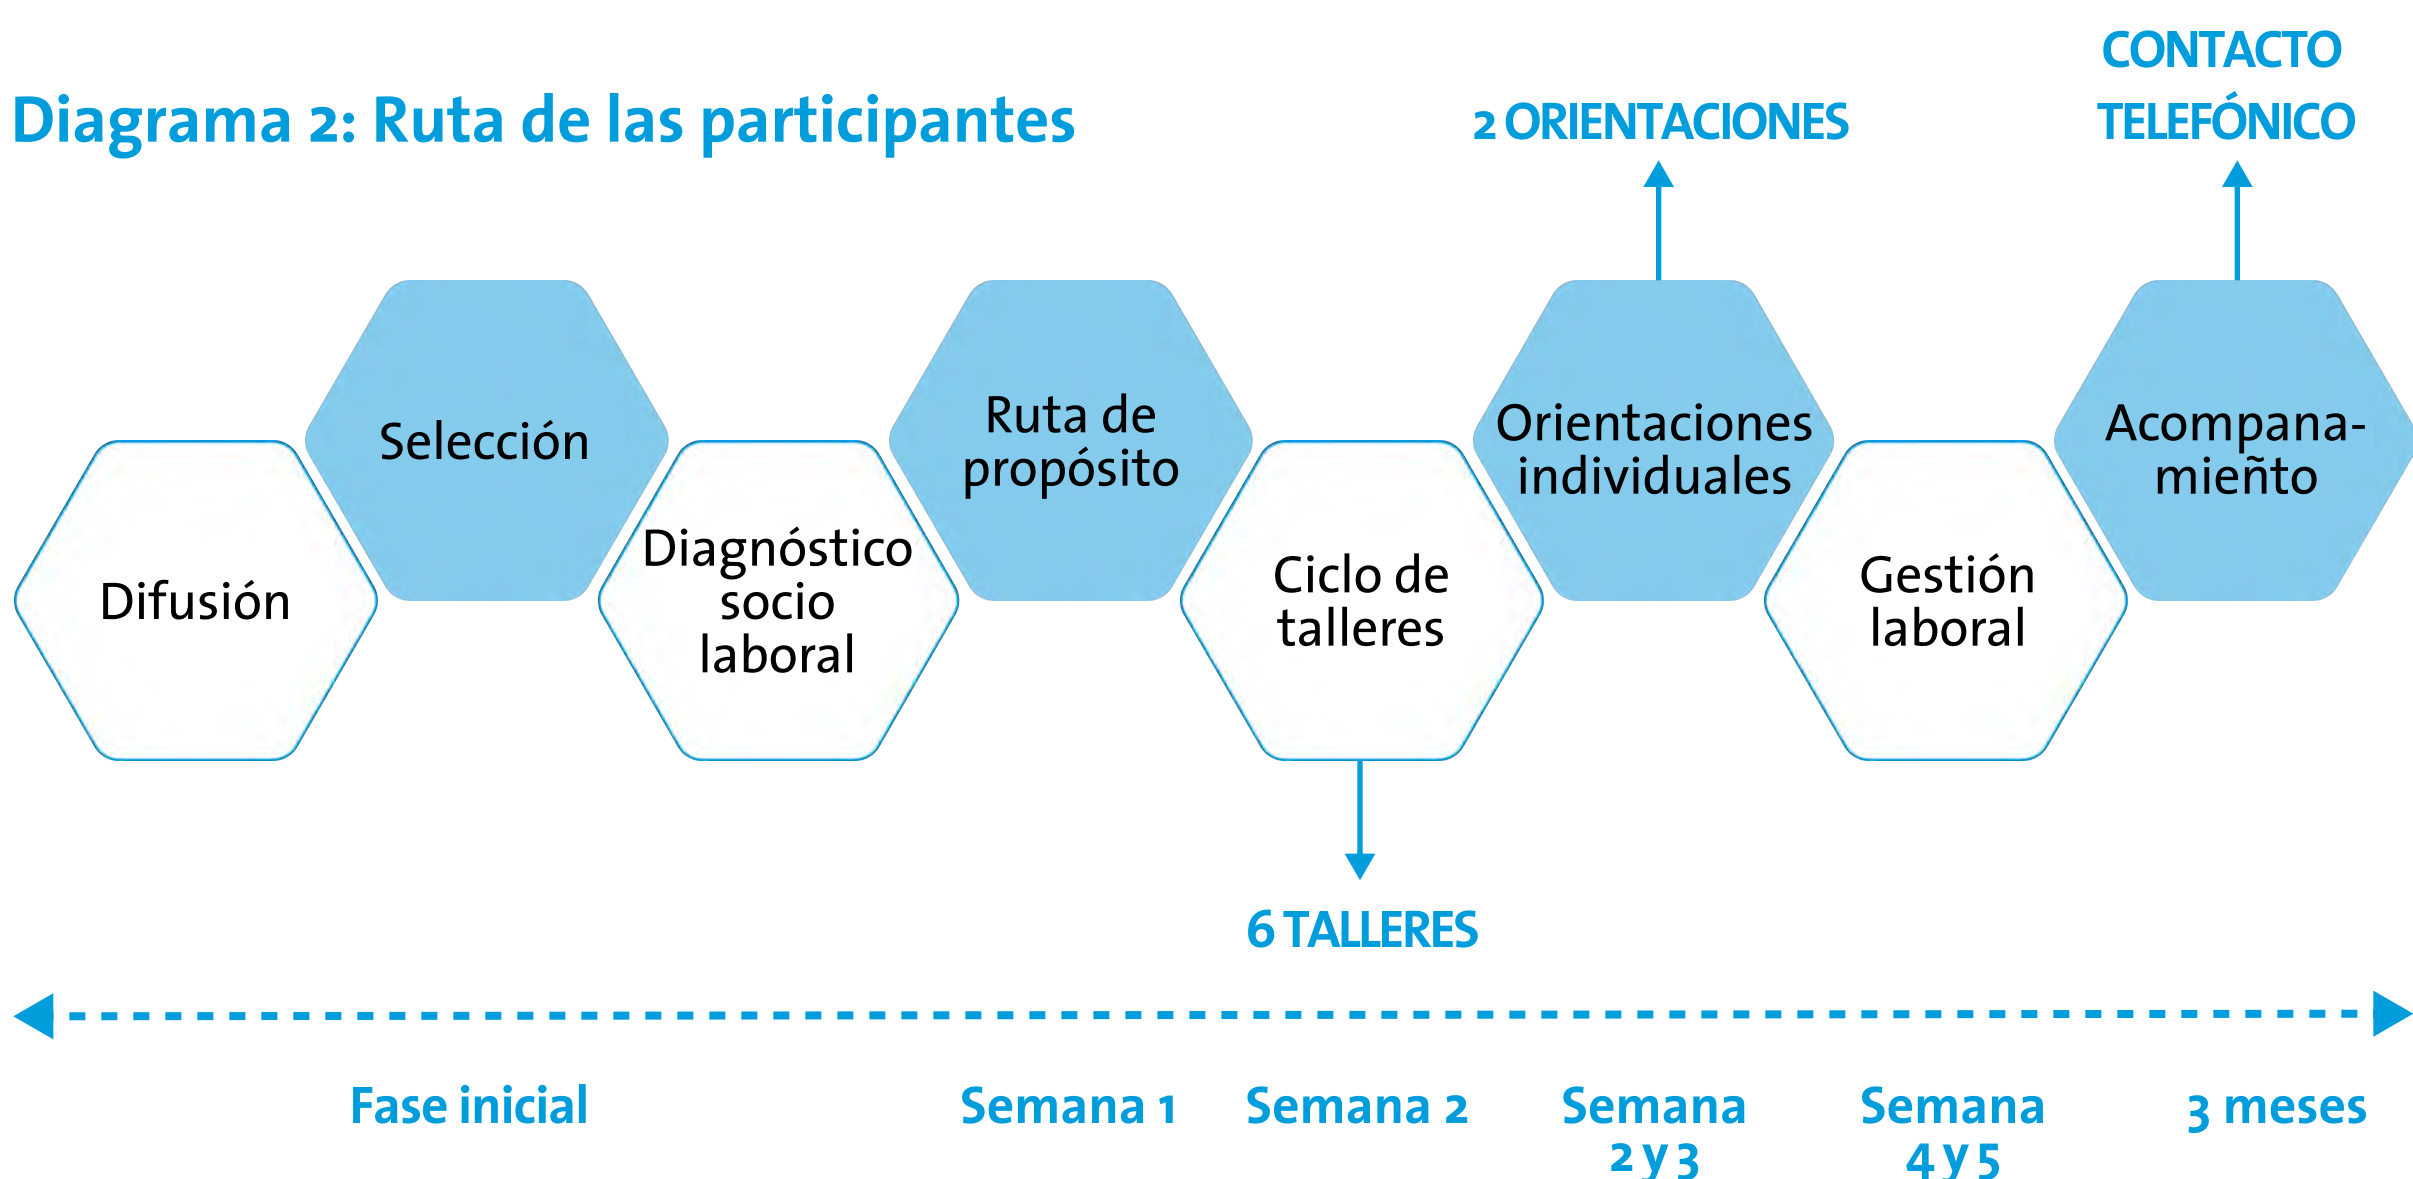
Diagrama 2: Ruta de las participantes

2 ORIENTACIONES

CONTACTO TELEFÓNICO

Difusión

Selección

Diagnóstico socio laboral

Ruta de propósito

Ciclo de talleres

Orientaciones individuales

Gestión laboral

Acompana-mieñto

6 TALLERES

Fase inicial

Semana 1

Semana 2

Semana 2 y 3

Semana 4 y 5

3 meses